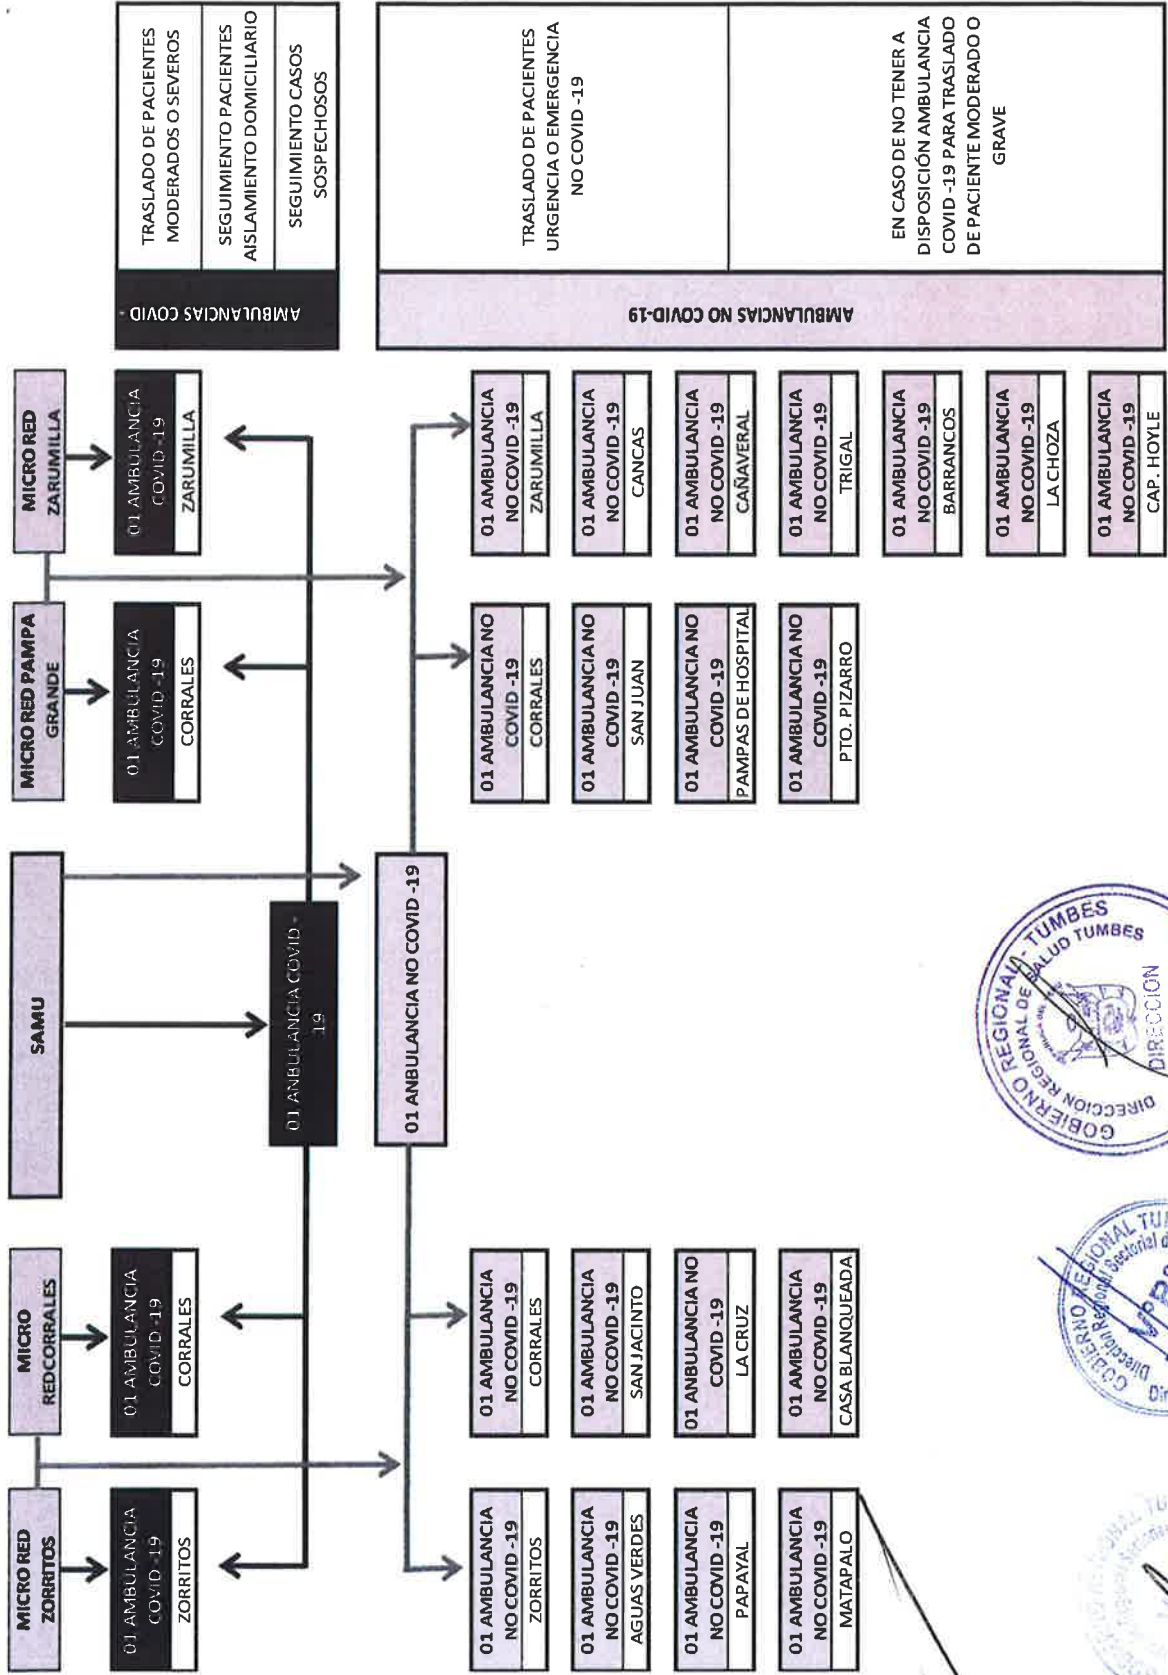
MICRO RED ZORRITOS

01 AMBULANCIA COVID-19
ZORRITOS

MICRO REDCORRALES

01 AMBULANCIA COVID-19
CORRALES

SAMU

01 ANBULANCIA COVID-19

01 ANBULANCIA NO COVID-19

MICRO RED PAMPA GRANDE

01 AMBULANCIA COVID-19
CORRALES

MICRO RED ZARUMILLA

01 AMBULANCIA COVID-19
ZARUMILLA

AMBULANCIAS COVID -

TRASLADO DE PACIENTES MODERADOS O SEVEROS

SEGUIMIENTO PACIENTES AISLAMIENTO DOMICILIARIO

SEGUIMIENTO CASOS SOSPECHOSOS

01 AMBULANCIA NO COVID-19
ZORRITOS

01 AMBULANCIA NO COVID-19
AGUAS VERDES

01 AMBULANCIA NO COVID-19
PAPAYAL

01 AMBULANCIA NO COVID-19
MATAPALO

01 AMBULANCIA NO COVID-19
CORRALES

01 AMBULANCIA NO COVID-19
SAN JACINTO

01 ANBULANCIA NO COVID-19
LA CRUZ

01 AMBULANCIA NO COVID-19
CASA BLANQUEADA

01 AMBULANCIA NO COVID-19
CORRALES

01 AMBULANCIA NO COVID-19
SAN JUAN

01 AMBULANCIA NO COVID-19
PAMPAS DE HOSPITAL

01 AMBULANCIA NO COVID-19
PTO. PIZARRO

01 AMBULANCIA NO COVID-19
ZARUMILLA

01 AMBULANCIA NO COVID-19
CANCAS

01 AMBULANCIA NO COVID-19
CAÑAVERAL

01 AMBULANCIA NO COVID-19
TRIGAL

01 AMBULANCIA NO COVID-19
BARRANCOS

01 AMBULANCIA NO COVID-19
LA CHOZA

01 AMBULANCIA NO COVID-19
CAP. HOYLE

AMBULANCIAS NO COVID-19

TRASLADO DE PACIENTES URGENCIA O EMERGENCIA NO COVID-19

EN CASO DE NO TENER A DISPOSICIÓN AMBULANCIA COVID-19 PARA TRASLADO DE PACIENTE MODERADO O GRAVE

GOBIERNO REGIONAL TUMBES DIRECCIÓN REGIONAL DE SALUD TUMBES DIRECCIÓN

GOBIERNO REGIONAL TUMBES Dirección Regional Sectorial de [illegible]